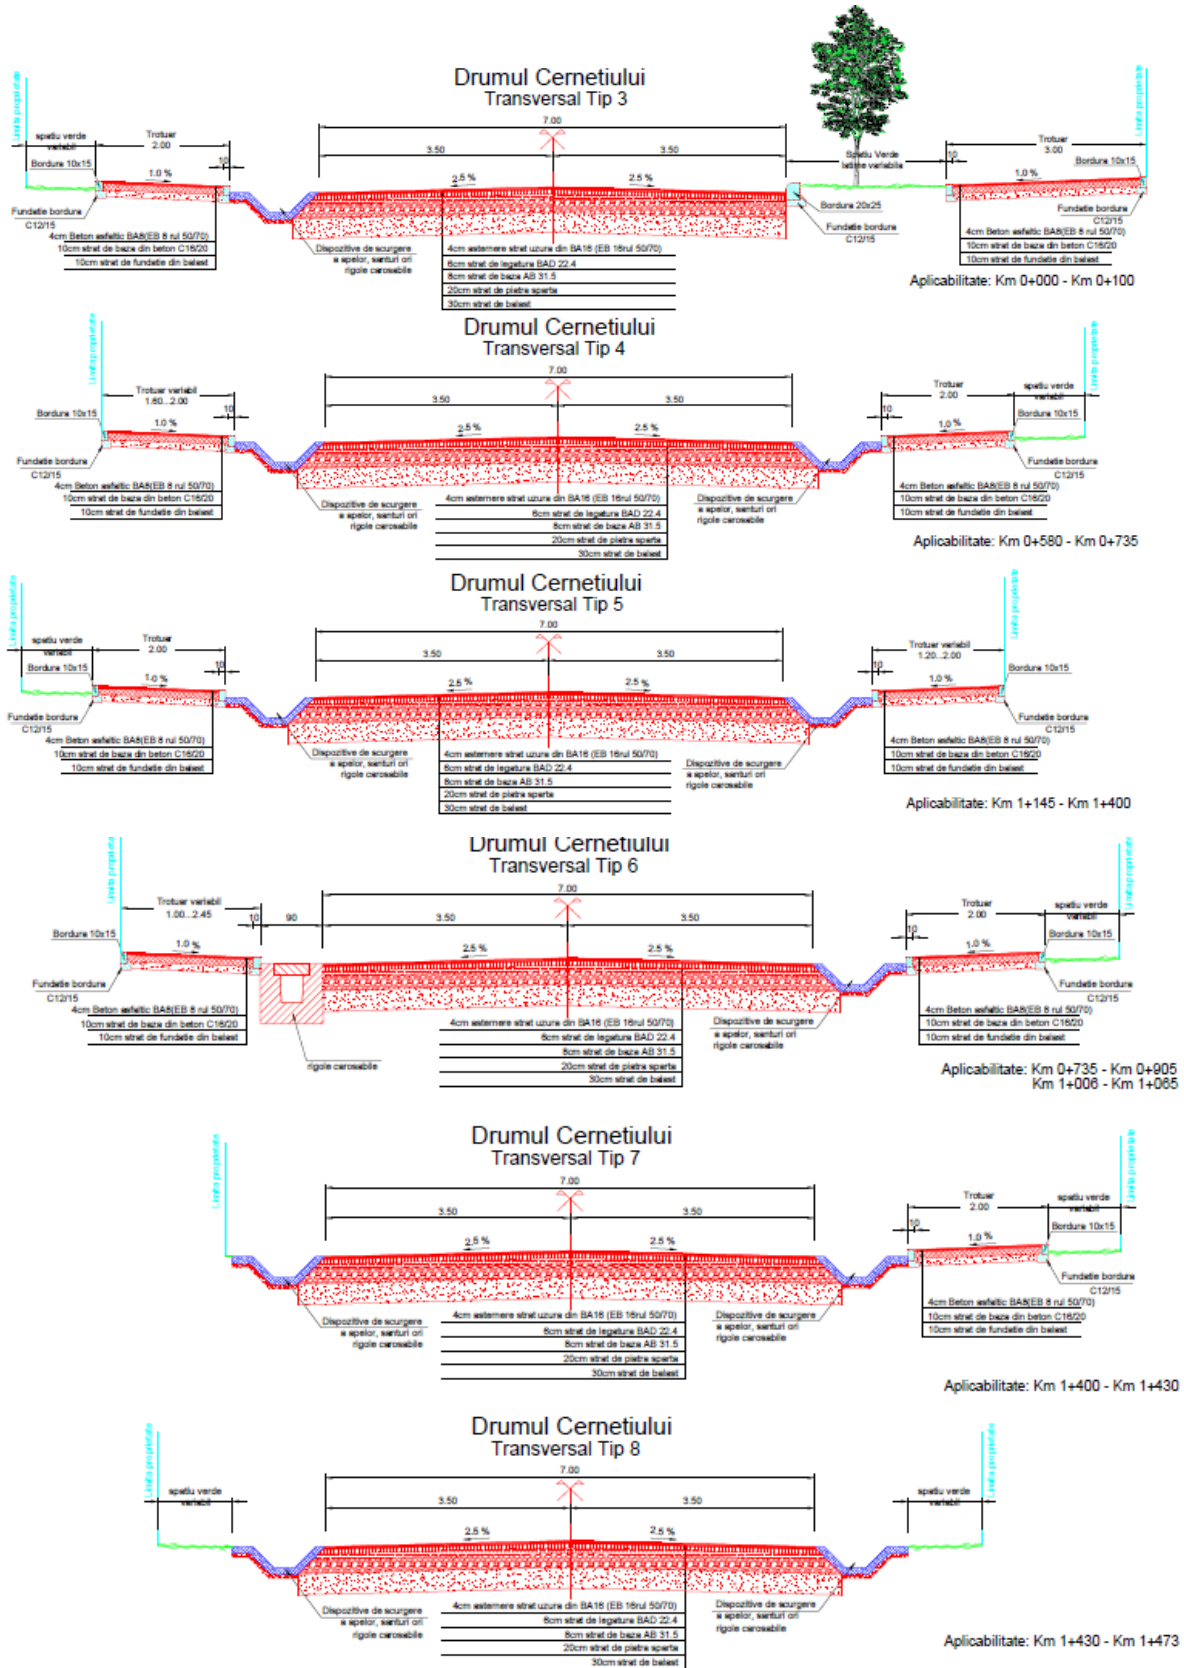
Drumul Cernetiului
Transversal Tip 3

Limita proprietate
spatiu verde variabil
Trotuar 2.00
Bordura 10x15
10
1.0 %
Fundatie bordura C12/15
4cm Beton asfaltic BA8(EB 8 rul 50/70)
10cm strat de baza din beton C16/20
10cm strat de fundatie din balast
7.00
3.50
3.50
2.5 %
2.5 %
Dispozitive de scurgere a apelor, santuri ori rigole carosabile
4cm asternere strat uzura din BA16 (EB 16rul 50/70)
6cm strat de legatura BAD 22.4
8cm strat de baza AB 31.5
20cm strat de piatra sparta
30cm strat de balast
Spatiu Verde latime variabila
Bordura 20x25
Fundatie bordura C12/15
Trotuar 3.00
Bordura 10x15
10
1.0 %
Fundatie bordura C12/15
4cm Beton asfaltic BA8(EB 8 rul 50/70)
10cm strat de baza din beton C16/20
10cm strat de fundatie din balast
Limita proprietate
Aplicabilitate: Km 0+000 - Km 0+100

Drumul Cernetiului
Transversal Tip 4

Limita proprietate
Trotuar variabil 1.60...2.00
Bordura 10x15
10
1.0 %
Fundatie bordura C12/15
4cm Beton asfaltic BA8(EB 8 rul 50/70)
10cm strat de baza din beton C16/20
10cm strat de fundatie din balast
7.00
3.50
3.50
2.5 %
2.5 %
Dispozitive de scurgere a apelor, santuri ori rigole carosabile
4cm asternere strat uzura din BA16 (EB 16rul 50/70)
6cm strat de legatura BAD 22.4
8cm strat de baza AB 31.5
20cm strat de piatra sparta
30cm strat de balast
Dispozitive de scurgere a apelor, santuri ori rigole carosabile
Trotuar 2.00
spatiu verde variabil
10
Bordura 10x15
1.0 %
Fundatie bordura C12/15
4cm Beton asfaltic BA8(EB 8 rul 50/70)
10cm strat de baza din beton C16/20
10cm strat de fundatie din balast
Limita proprietate
Aplicabilitate: Km 0+580 - Km 0+735

Drumul Cernetiului
Transversal Tip 5

Limita proprietate
spatiu verde variabil
Trotuar 2.00
Bordura 10x15
10
1.0 %
Fundatie bordura C12/15
4cm Beton asfaltic BA8(EB 8 rul 50/70)
10cm strat de baza din beton C16/20
10cm strat de fundatie din balast
7.00
3.50
3.50
2.5 %
2.5 %
Dispozitive de scurgere a apelor, santuri ori rigole carosabile
4cm asternere strat uzura din BA16 (EB 16rul 50/70)
6cm strat de legatura BAD 22.4
8cm strat de baza AB 31.5
20cm strat de piatra sparta
30cm strat de balast
Dispozitive de scurgere a apelor, santuri ori rigole carosabile
Trotuar variabil 1.20...2.00
10
Bordura 10x15
1.0 %
Fundatie bordura C12/15
4cm Beton asfaltic BA8(EB 8 rul 50/70)
10cm strat de baza din beton C16/20
10cm strat de fundatie din balast
Limita proprietate
Aplicabilitate: Km 1+145 - Km 1+400

Drumul Cernetiului
Transversal Tip 6

Limita proprietate
Trotuar variabil 1.00...2.45
10
90
Bordura 10x15
1.0 %
Fundatie bordura C12/15
4cm Beton asfaltic BA8(EB 8 rul 50/70)
10cm strat de baza din beton C16/20
10cm strat de fundatie din balast
rigole carosabile
7.00
3.50
3.50
2.5 %
2.5 %
4cm asternere strat uzura din BA16 (EB 16rul 50/70)
6cm strat de legatura BAD 22.4
8cm strat de baza AB 31.5
20cm strat de piatra sparta
30cm strat de balast
Dispozitive de scurgere a apelor, santuri ori rigole carosabile
Trotuar 2.00
spatiu verde variabil
10
Bordura 10x15
1.0 %
Fundatie bordura C12/15
4cm Beton asfaltic BA8(EB 8 rul 50/70)
10cm strat de baza din beton C16/20
10cm strat de fundatie din balast
Limita proprietate
Aplicabilitate: Km 0+735 - Km 0+905
Km 1+006 - Km 1+065

Drumul Cernetiului
Transversal Tip 7

Limita proprietate
7.00
3.50
3.50
2.5 %
2.5 %
Dispozitive de scurgere a apelor, santuri ori rigole carosabile
4cm asternere strat uzura din BA16 (EB 16rul 50/70)
6cm strat de legatura BAD 22.4
8cm strat de baza AB 31.5
20cm strat de piatra sparta
30cm strat de balast
Dispozitive de scurgere a apelor, santuri ori rigole carosabile
Trotuar 2.00
spatiu verde variabil
10
Bordura 10x15
1.0 %
Fundatie bordura C12/15
4cm Beton asfaltic BA8(EB 8 rul 50/70)
10cm strat de baza din beton C16/20
10cm strat de fundatie din balast
Limita proprietate
Aplicabilitate: Km 1+400 - Km 1+430

Drumul Cernetiului
Transversal Tip 8

Limita proprietate
spatiu verde variabil
7.00
3.50
3.50
2.5 %
2.5 %
Dispozitive de scurgere a apelor, santuri ori rigole carosabile
4cm asternere strat uzura din BA16 (EB 16rul 50/70)
6cm strat de legatura BAD 22.4
8cm strat de baza AB 31.5
20cm strat de piatra sparta
30cm strat de balast
Dispozitive de scurgere a apelor, santuri ori rigole carosabile
spatiu verde variabil
Limita proprietate
Aplicabilitate: Km 1+430 - Km 1+473